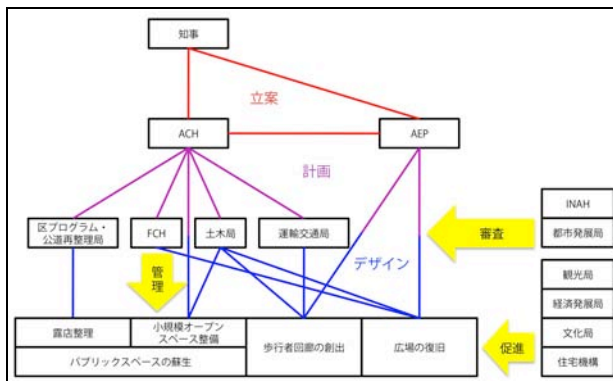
知事

立案

ACH

AEP

計画

区プログラム・公道再整理局

FCH

土木局

運輸交通局

デザイン

審査

INAH

都市発展局

管理

観光局

経済発展局

露店整理

小規模オープンスペース整備

歩行者回廊の創出

広場の復旧

促進

文化局

パブリックスペースの蘇生

住宅機構